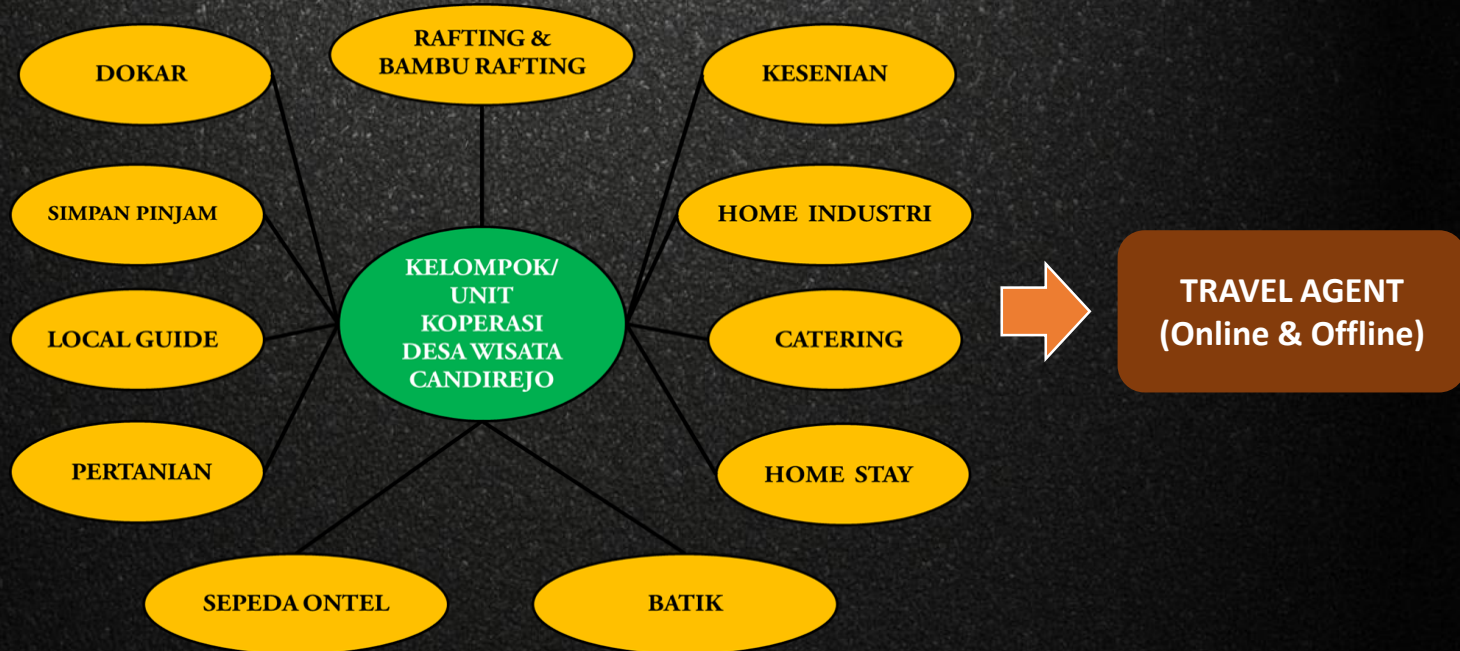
RAFTING & BAMBU RAFTING

DOKAR

KESENIAN

SIMPAN PINJAM

HOME INDUSTRI

KELOMPOK/ UNIT KOPERASI DESA WISATA CANDIREJO

LOCAL GUIDE

CATERING

PERTANIAN

HOME STAY

SEPEDA ONTEL

BATIK

TRAVEL AGENT (Online & Offline)